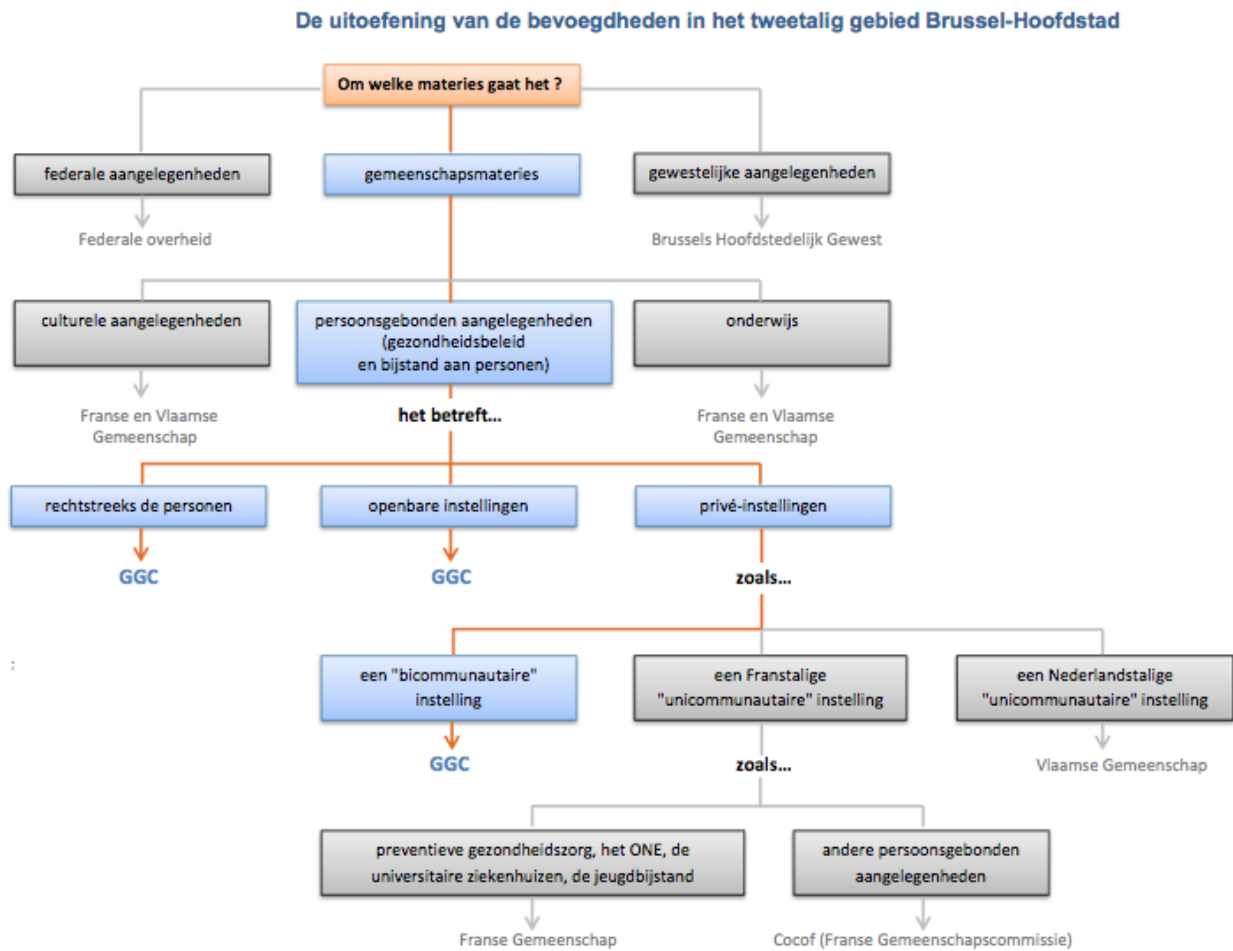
De uitoefening van de bevoegdheden in het tweetalig gebied Brussel-Hoofdstad

Om welke materies gaat het ?

federale aangelegenheden

Federale overheid

gemeenschapsmateries

gewestelijke aangelegenheden

Brussels Hoofdstedelijk Gewest

culturele aangelegenheden

Franse en Vlaamse Gemeenschap

persoonsgebonden aangelegenheden (gezondheidsbeleid en bijstand aan personen)

het betreft...

onderwijs

Franse en Vlaamse Gemeenschap

rechtstreeks de personen

GGC

openbare instellingen

GGC

privé-instellingen

zoals...

een "bicommunautaire" instelling

GGC

een Franstalige "unicommunautaire" instelling

zoals...

een Nederlandstalige "unicommunautaire" instelling

Vlaamse Gemeenschap

preventieve gezondheidszorg, het ONE, de universitaire ziekenhuizen, de jeugdbijstand

Franse Gemeenschap

andere persoonsgebonden aangelegenheden

Cocof (Franse Gemeenschapscommissie)